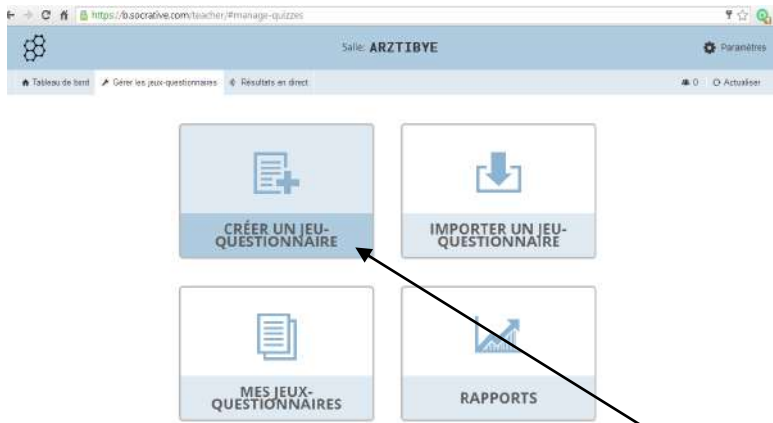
https://b.socrative.com/teacher/#manage-quizzes

Salle: ARZTIBYE

Paramètres

Tableau de bord

Gérer les jeux-questionnaires

Résultats en direct

0

Actualiser

CRÉER UN JEU-QUESTIONNAIRE

IMPORTER UN JEU-QUESTIONNAIRE

MES JEUX-QUESTIONNAIRES

RAPPORTS